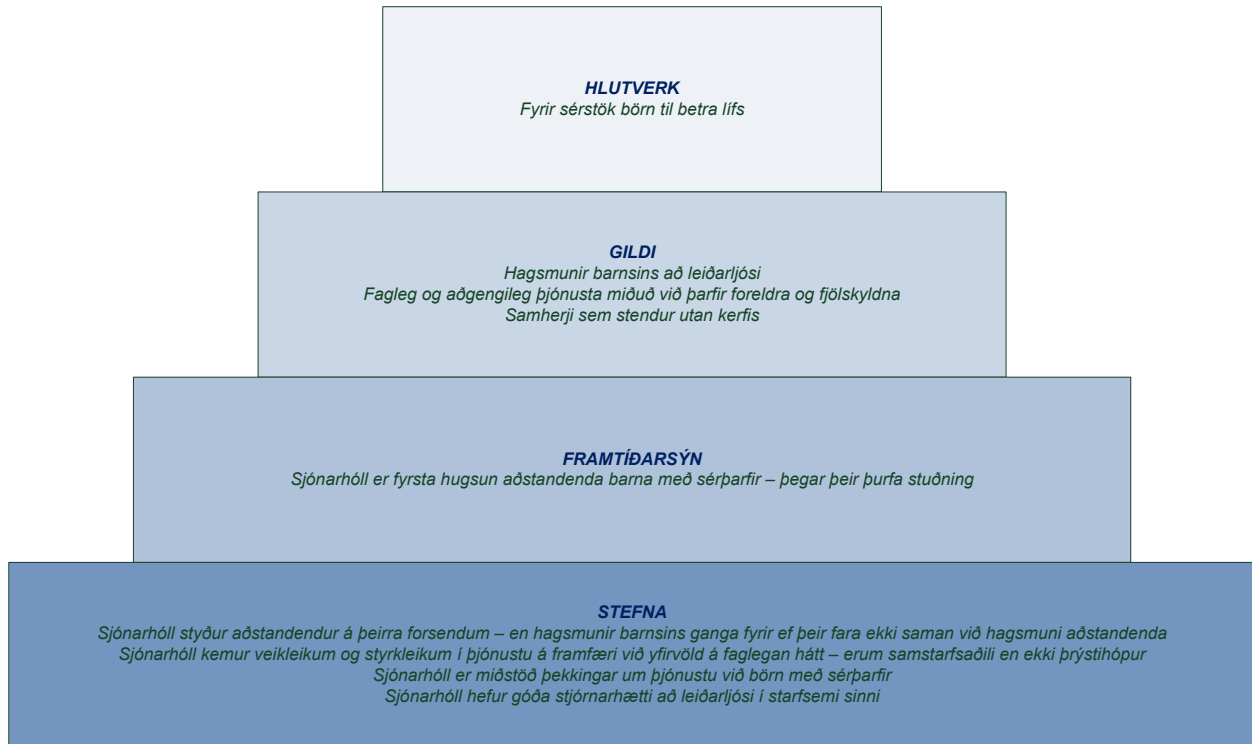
HLUTVERK
Fyrir sérstök börn til betra lífs

GILDI
Hagsmunir barnsins að leiðarljósi
Fagleg og aðgengileg þjónusta miðuð við þarfir foreldra og fjölskyldna
Samherji sem stendur utan kerfis

FRAMTÍÐARSÝN
Sjónarhóll er fyrsta hugsun aðstandenda barna með sérþarfir – þegar þeir þurfa stuðning

STEFNA
Sjónarhóll styður aðstandendur á þeirra forsendum – en hagsmunir barnsins ganga fyrir ef þeir fara ekki saman við hagsmuni aðstandenda
Sjónarhóll kemur veikleikum og styrkleikum í þjónustu á framfæri við yfirvöld á faglegan hátt – erum samstarfsaðili en ekki þrýstihópur
Sjónarhóll er miðstöð þekkingar um þjónustu við börn með sérþarfir
Sjónarhóll hefur góða stjórnarhætti að leiðarljósi í starfsemi sinni